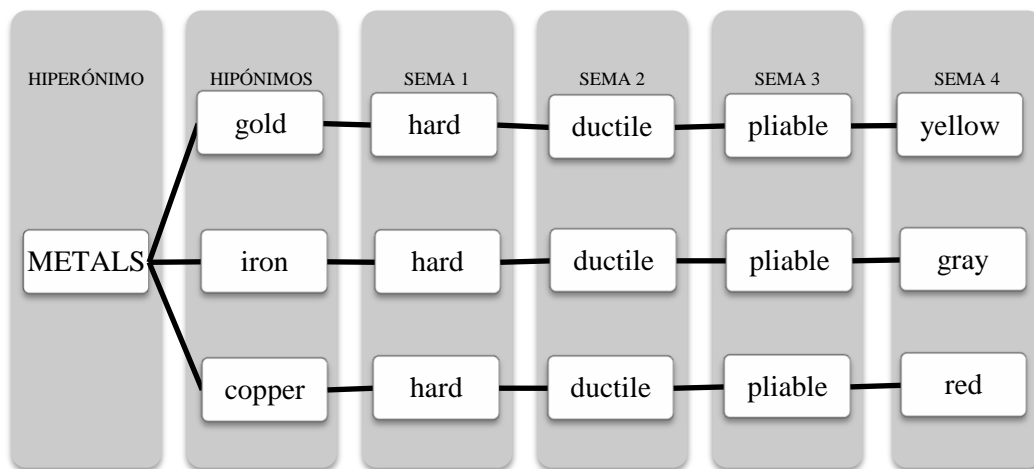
| HIPERÓNIMO | HIPÓNIMOS | SEMA 1 | SEMA 2 | SEMA 3 | SEMA 4 |
|---|---|---|---|---|---|
| METALS | gold | hard | ductile | pliable | yellow |
| | iron | hard | ductile | pliable | gray |
| | copper | hard | ductile | pliable | red |